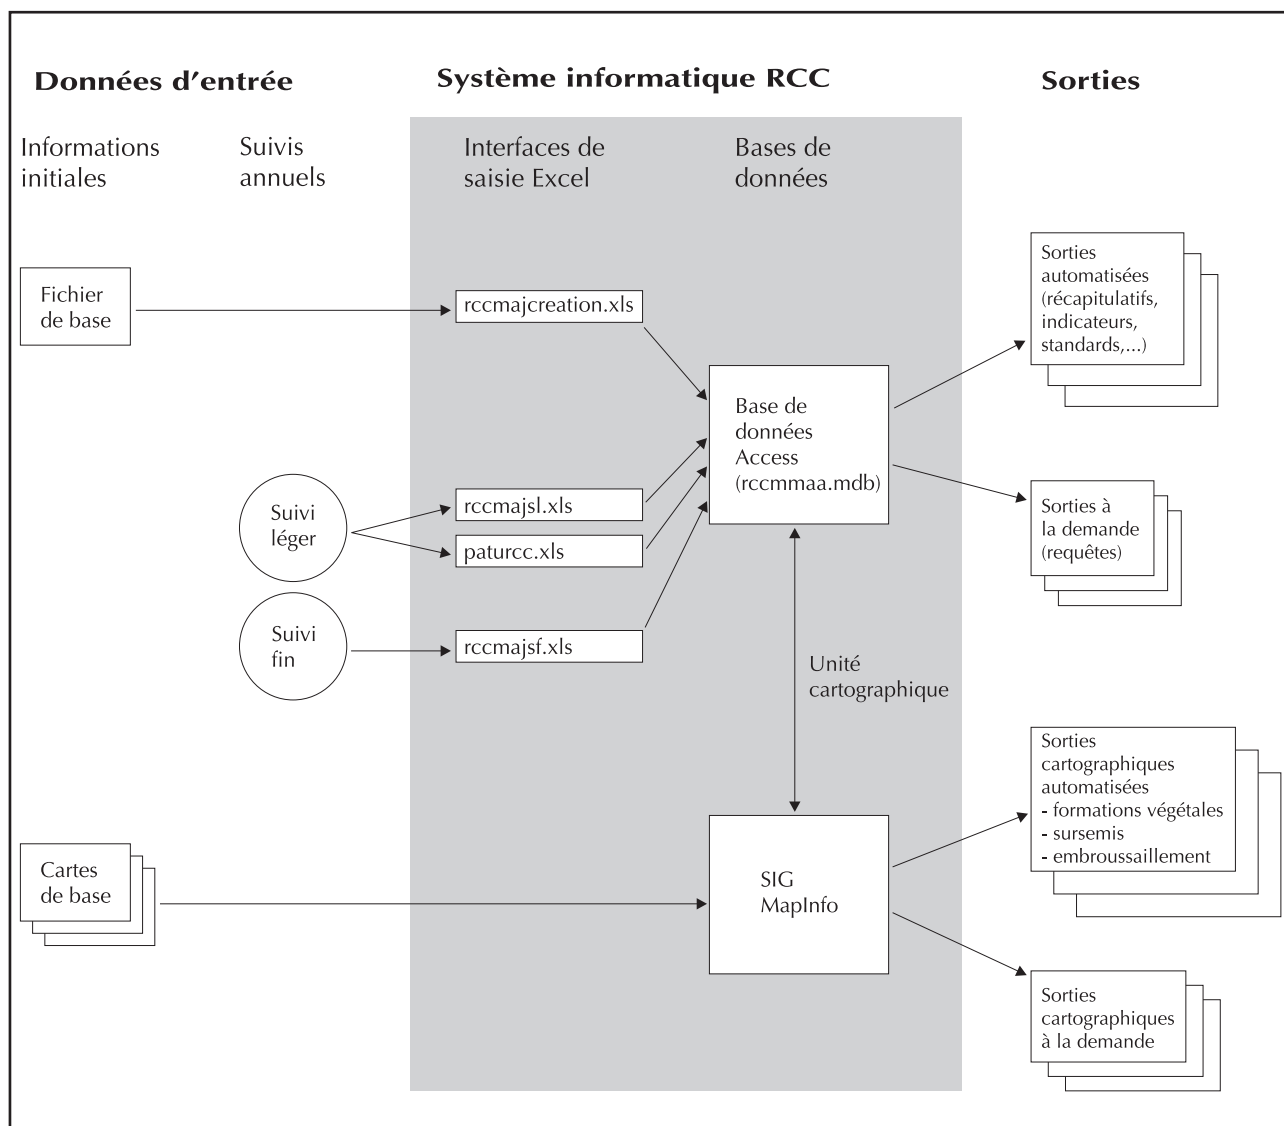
Données d'entrée

Système informatique RCC

Sorties

Informations initiales

Suivis annuels

Interfaces de saisie Excel

Bases de données

Fichier de base

rccmajcreation.xls

Sorties automatisées (récapitulatifs, indicateurs, standards,...)

Base de données Access (rccmmaa.mdb)

Suivi léger

rccmajsl.xls

paturcc.xls

Sorties à la demande (requêtes)

Suivi fin

rccmajsf.xls

Unité cartographique

Sorties cartographiques automatisées
- formations végétales
- sursemis
- embroussaillement

Cartes de base

SIG MapInfo

Sorties cartographiques à la demande